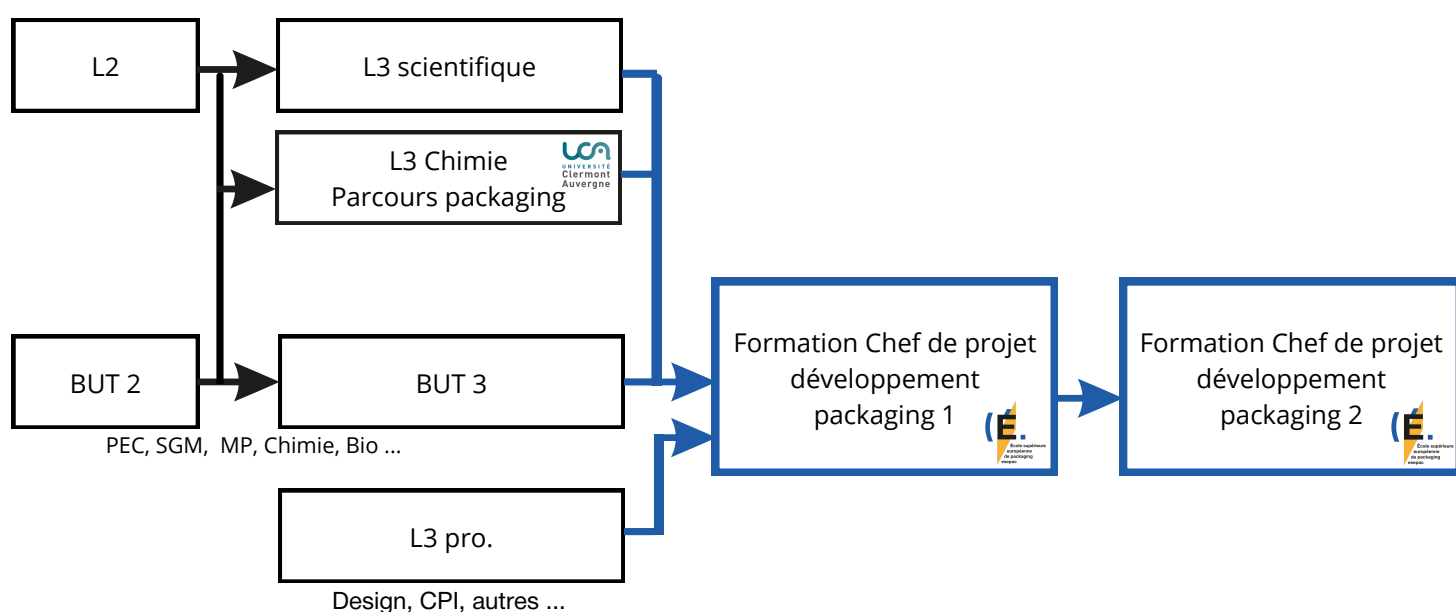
L2

L3 scientifique

L3 Chimie
Parcours packaging

UCA
UNIVERSITÉ
Clermont
Auvergne

BUT 2

BUT 3

PEC, SGM, MP, Chimie, Bio ...

Formation Chef de projet développement packaging 1

(E.
École supérieure européenne de packaging esepac

Formation Chef de projet développement packaging 2

(E.
École supérieure européenne de packaging esepac

L3 pro.

Design, CPI, autres ...